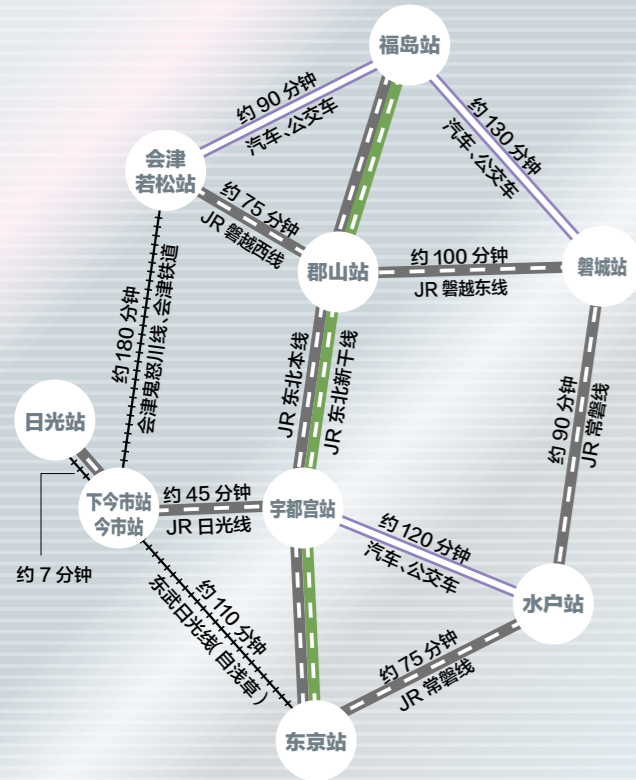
福岛站

约 90 分钟
汽车、公交车

约 130 分钟
汽车、公交车

会津若松站

约 75 分钟
JR 磐越西线

郡山站

约 100 分钟
JR 磐越东线

磐城站

约 180 分钟
会津鬼怒川线、会津铁道

JR 东北本线

JR 东北新干线

约 90 分钟
JR 常磐线

日光站

下今市站
今市站

约 45 分钟
JR 日光线

宇都宫站

约 120 分钟
汽车、公交车

约 7 分钟

约 110 分钟
东武日光线（自浅草）

水户站

约 75 分钟
JR 常磐线

东京站